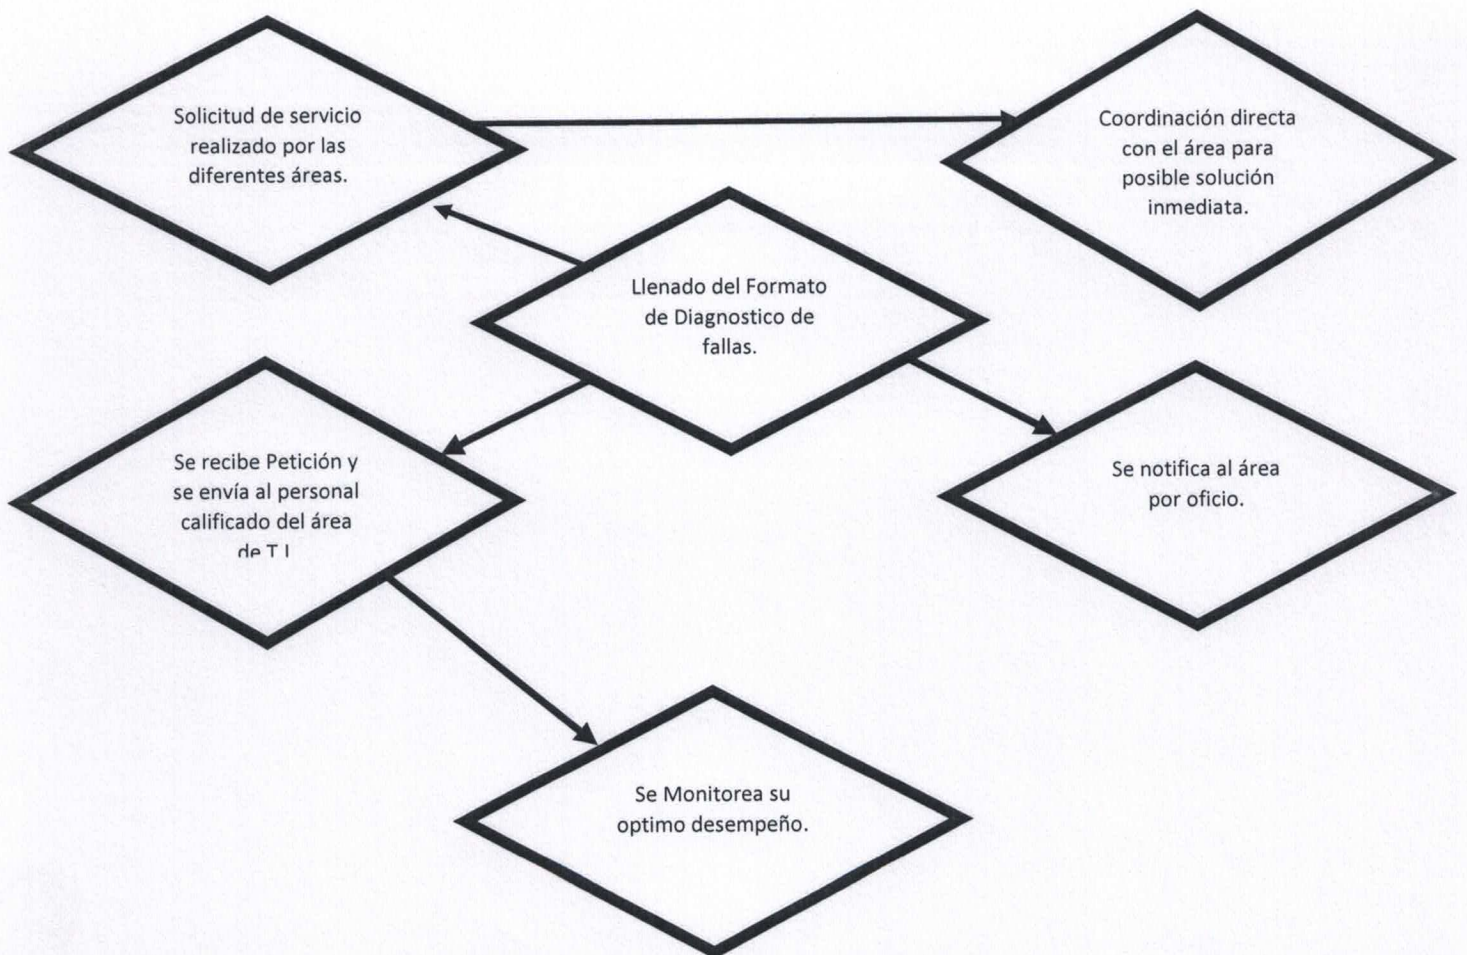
Solicitud de servicio realizado por las diferentes áreas.

Coordinación directa con el área para posible solución inmediata.

Llenado del Formato de Diagnostico de fallas.

Se recibe Petición y se envía al personal calificado del área de T.I.

Se notifica al área por oficio.

Se Monitorea su optimo desempeño.